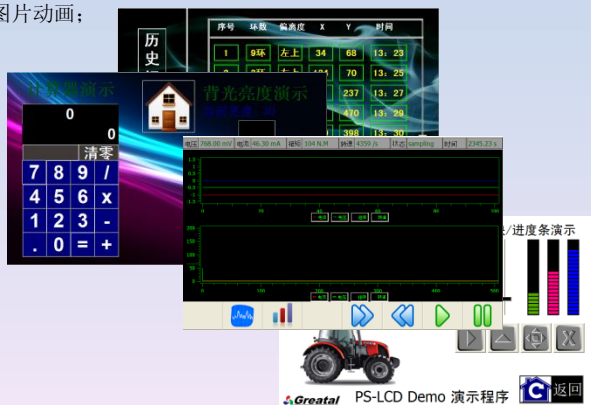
图片动画；

历史

| 序号 | 环数 | 偏离度 | X | Y | 时间 |
|---|---|---|---|---|---|
| 1 | 9环 | 左上 | 34 | 68 | 13：23 |
| 2 | 8环 | 左上 | 121 | 70 | 13：25 |
| | | | | 237 | 13：27 |
| | | | | 470 | 13：29 |
| | | | | 398 | 13：30 |

计算器演示

0

0

清零

7 8 9 /
4 5 6 x
1 2 3 -
. 0 = +

背光亮度演示

电压 768.00 mV 电流 46.30 mA 磁矩 104 N.M 转速 4350 /s 状态 sampling 时间 2345.23 s

/进度条演示

Greatal

PS-LCD Demo 演示程序

返回